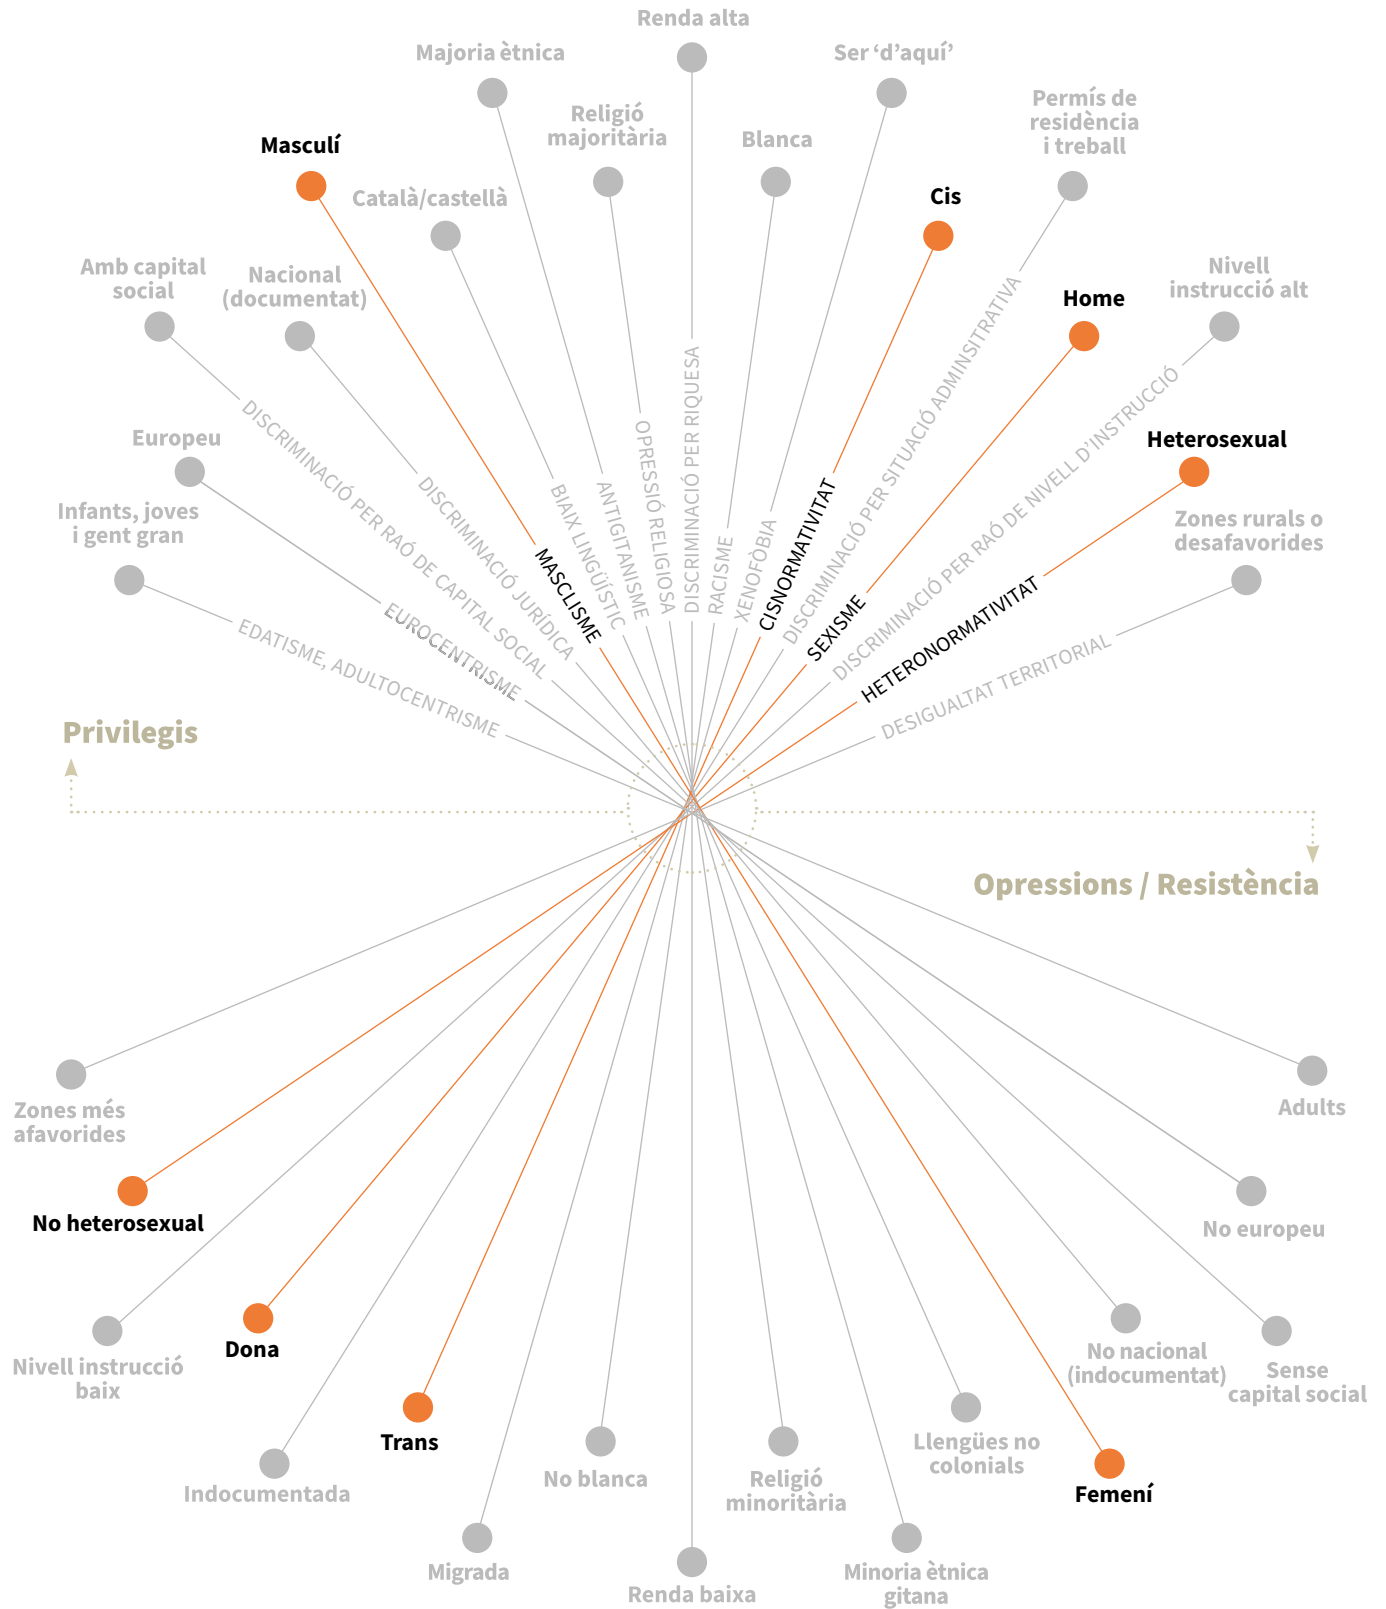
Renda alta

Majoria ètnica

Ser 'd'aquí'

Religió majoritària

Blanca

Permís de residència i treball

Masculí

Català/castellà

Cis

Amb capital social

Nacional (documentat)

Home

Nivell instrucció alt

Europeu

Heterosexual

Infants, joves i gent gran

Zones rurals o desafavorides

DISCRIMINACIÓ PER RAÓ DE CAPITAL SOCIAL

DISCRIMINACIÓ JURÍDICA

MASCLISME

BIAIX LINGÜÍSTIC

ANTIGITANISME

OPRESSIÓ RELIGIOSA

DISCRIMINACIÓ PER RIQUESA

RACISME

XENOFÒBIA

CISNORMATIVITAT

DISCRIMINACIÓ PER SITUACIÓ ADMINISTRATIVA

SEXISME

DISCRIMINACIÓ PER RAÓ DE NIVELL D'INSTRUCCIÓ

HETERONORMATIVITAT

DESIGUALTAT TERRITORIAL

EUROCENTRISME

EDATISME, ADULTOCENTRISME

Privilegis

Opressions / Resistència

Zones més afavorides

Adults

No heterosexual

No europeu

Nivell instrucció baix

Dona

No nacional (indocumentat)

Sense capital social

Trans

Llengües no colonials

Indocumentada

No blanca

Religió minoritària

Femení

Migrada

Renda baixa

Minoria ètnica gitana